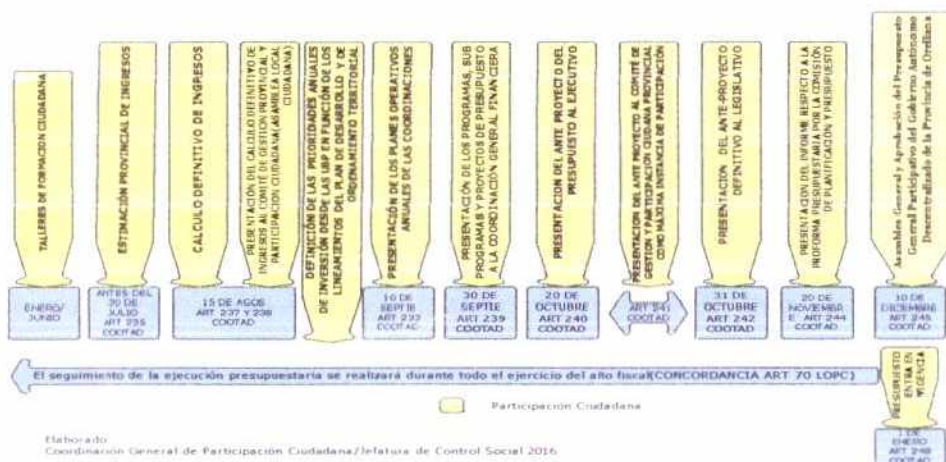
TALLERES DE FORMACION CIUDADANA

ESTIMACIÓN PROVINCIAL DE INGRESOS

CALCULO DEFINITIVO DE INGRESOS

PRESENTACIÓN DEL CALCULO DEFINITIVO DE INGRESOS AL COMITÉ DE GESTION PROVINCIAL Y PARTICIPACION CIUDADANA(ASAMBLEA LOCAL CIUDADANA)

DEFINICIÓN DE LAS PRIORIDADES ANUALES DE INVERSIÓN DESDE LAS UBP EN FUNCIÓN DE LOS LINEAMIENTOS DEL PLAN DE DESARROLLO Y DE ORDENAMIENTO TERRITORIAL

PRESENTACIÓN DE LOS PLANES OPERATIVOS ANUALES DE LAS COORDINACIONES

PRESENTACIÓN DE LOS PROGRAMAS, SUB PROGRAMAS Y PROYECTOS DE PRESUPUESTO A LA COORDINACIÓN GENERAL FINANCIERA

PRESENTACION DEL ANTE PROYECTO DEL PRESUPUESTO AL EJECUTIVO

PRESENTACION DEL ANTE PROYECTO AL COMITÉ DE GESTION Y PARTICIPACION CIUDADANA PROVINCIAL COMO MAXIMA INSTANCIA DE PARTICIPACIÓN

PRESENTACION DEL ANTE-PROYECTO DEFINITIVO AL LEGISLATIVO

PRESENTACION DEL INFORME RESPECTO A LA PROFORMA PRESUPUESTARIA POR LA COMISIÓN DE PLANIFICACIÓN Y PRESUPUESTO

Asamblea General y Aprobación del Presupuesto General Participativo del Gobierno Autónomo Descentralizado de la Provincia de Orellana

ENERO/ JUNIO

ANTES DEL 30 DE JULIO ART 235 COOTAD

15 DE AGOS ART 237 y 238 COOTAD

10 DE SEPTIE ART 233 COOTAD

30 DE SEPTIE ART 239 COOTAD

20 DE OCTUBRE ART 240 COOTAD

ART 241 COOTAD

31 DE OCTUBRE ART 242 COOTAD

20 DE NOVIEMBRE ART 244 COOTAD

10 DE DICIEMBRE ART 245 COOTAD

El seguimiento de la ejecución presupuestaria se realizará durante todo el ejercicio del año fiscal(CONCORDANCIA ART 70 LOPC)

PRESUPUESTO ENTRA EN VIGENCIA

1 DE ENERO ART 248 COOTAD

Participación Ciudadana

Elaborado
Coordinación General de Participación Ciudadana/Jefatura de Control Social 2016